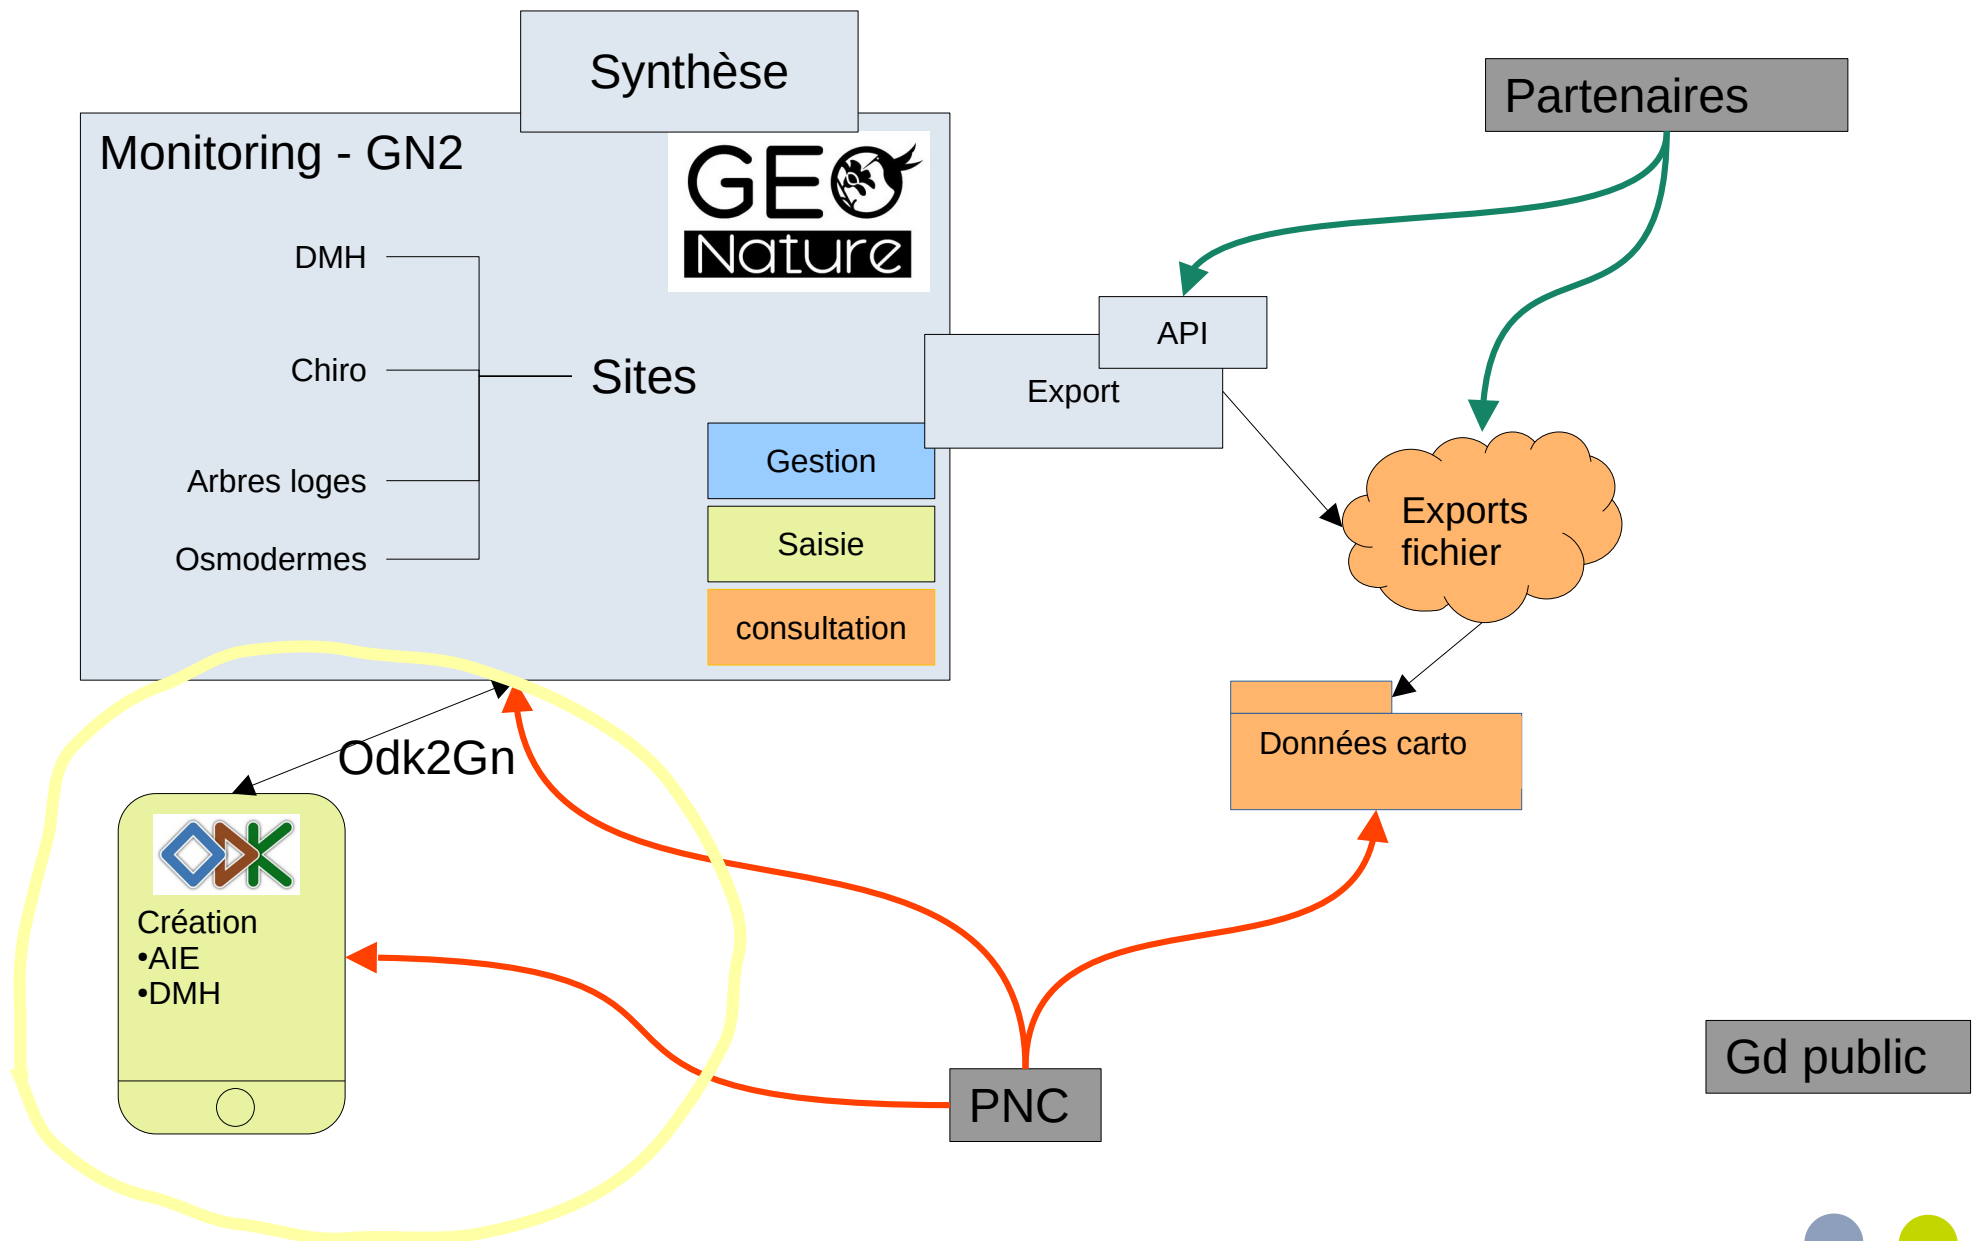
Synthèse

Monitoring - GN2

GEO Nature

DMH

Chiro

Arbres loges

Osmodermes

Sites

Gestion

Saisie

consultation

Partenaires

API

Export

Exports fichier

Données carto

Odk2Gn

ODK

Création
•AIE
•DMH

PNC

Gd public